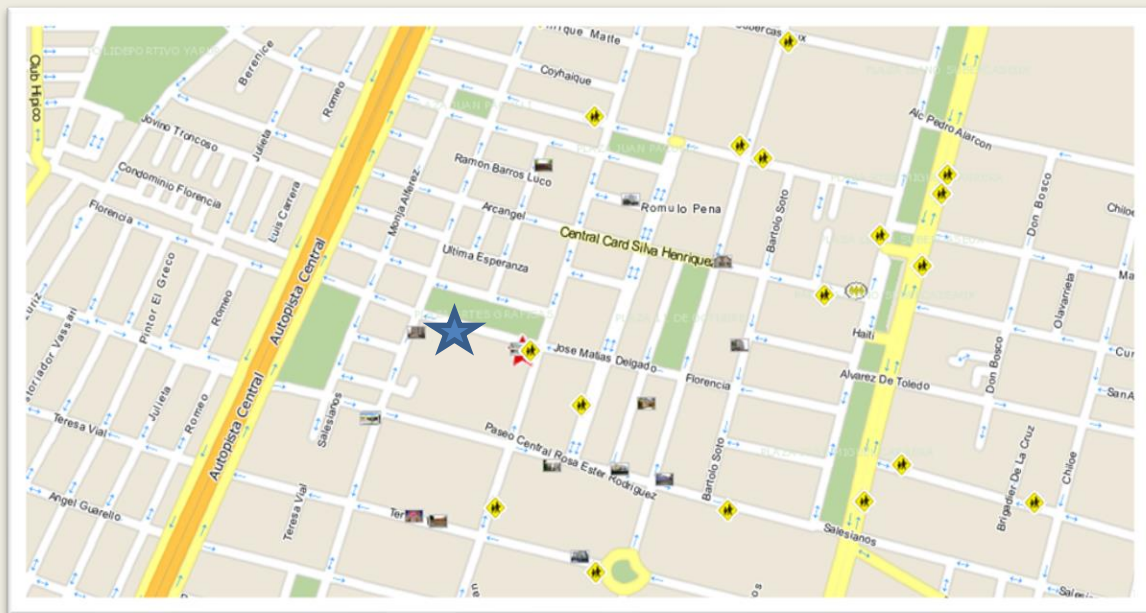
Club Hipico
Berenice
Romeo
Enrique Matte
Coyhaique
Jovino Troncoso
Julieta
Condominio Florencia
Florencia
Luis Carrera
Monja Alferez
Ramon Barros Luco
Arcangel
Romulo Pena
Bartolo Soto
Alc Pedro Alarcon
Don Bosco
Chiloe
Central Card Silva Henriquez
Ultima Esperanza
Autopista Central
Autopista Central
Pintor El Greco
Romeo
Julieta
Teresa Vial
Romeo
Angel Guarello
Salesianos
Jose Matias Delgado
Florencia
Haiti
Olavarrieta
Alvarez De Toledo
Don Bosco
San A
Paseo Central Rosa Ester Rodriguez
Bartolo Soto
Brigadier De La Cruz
Chiloe
Teresa Vial
Ter
Salesianos
Salesianos